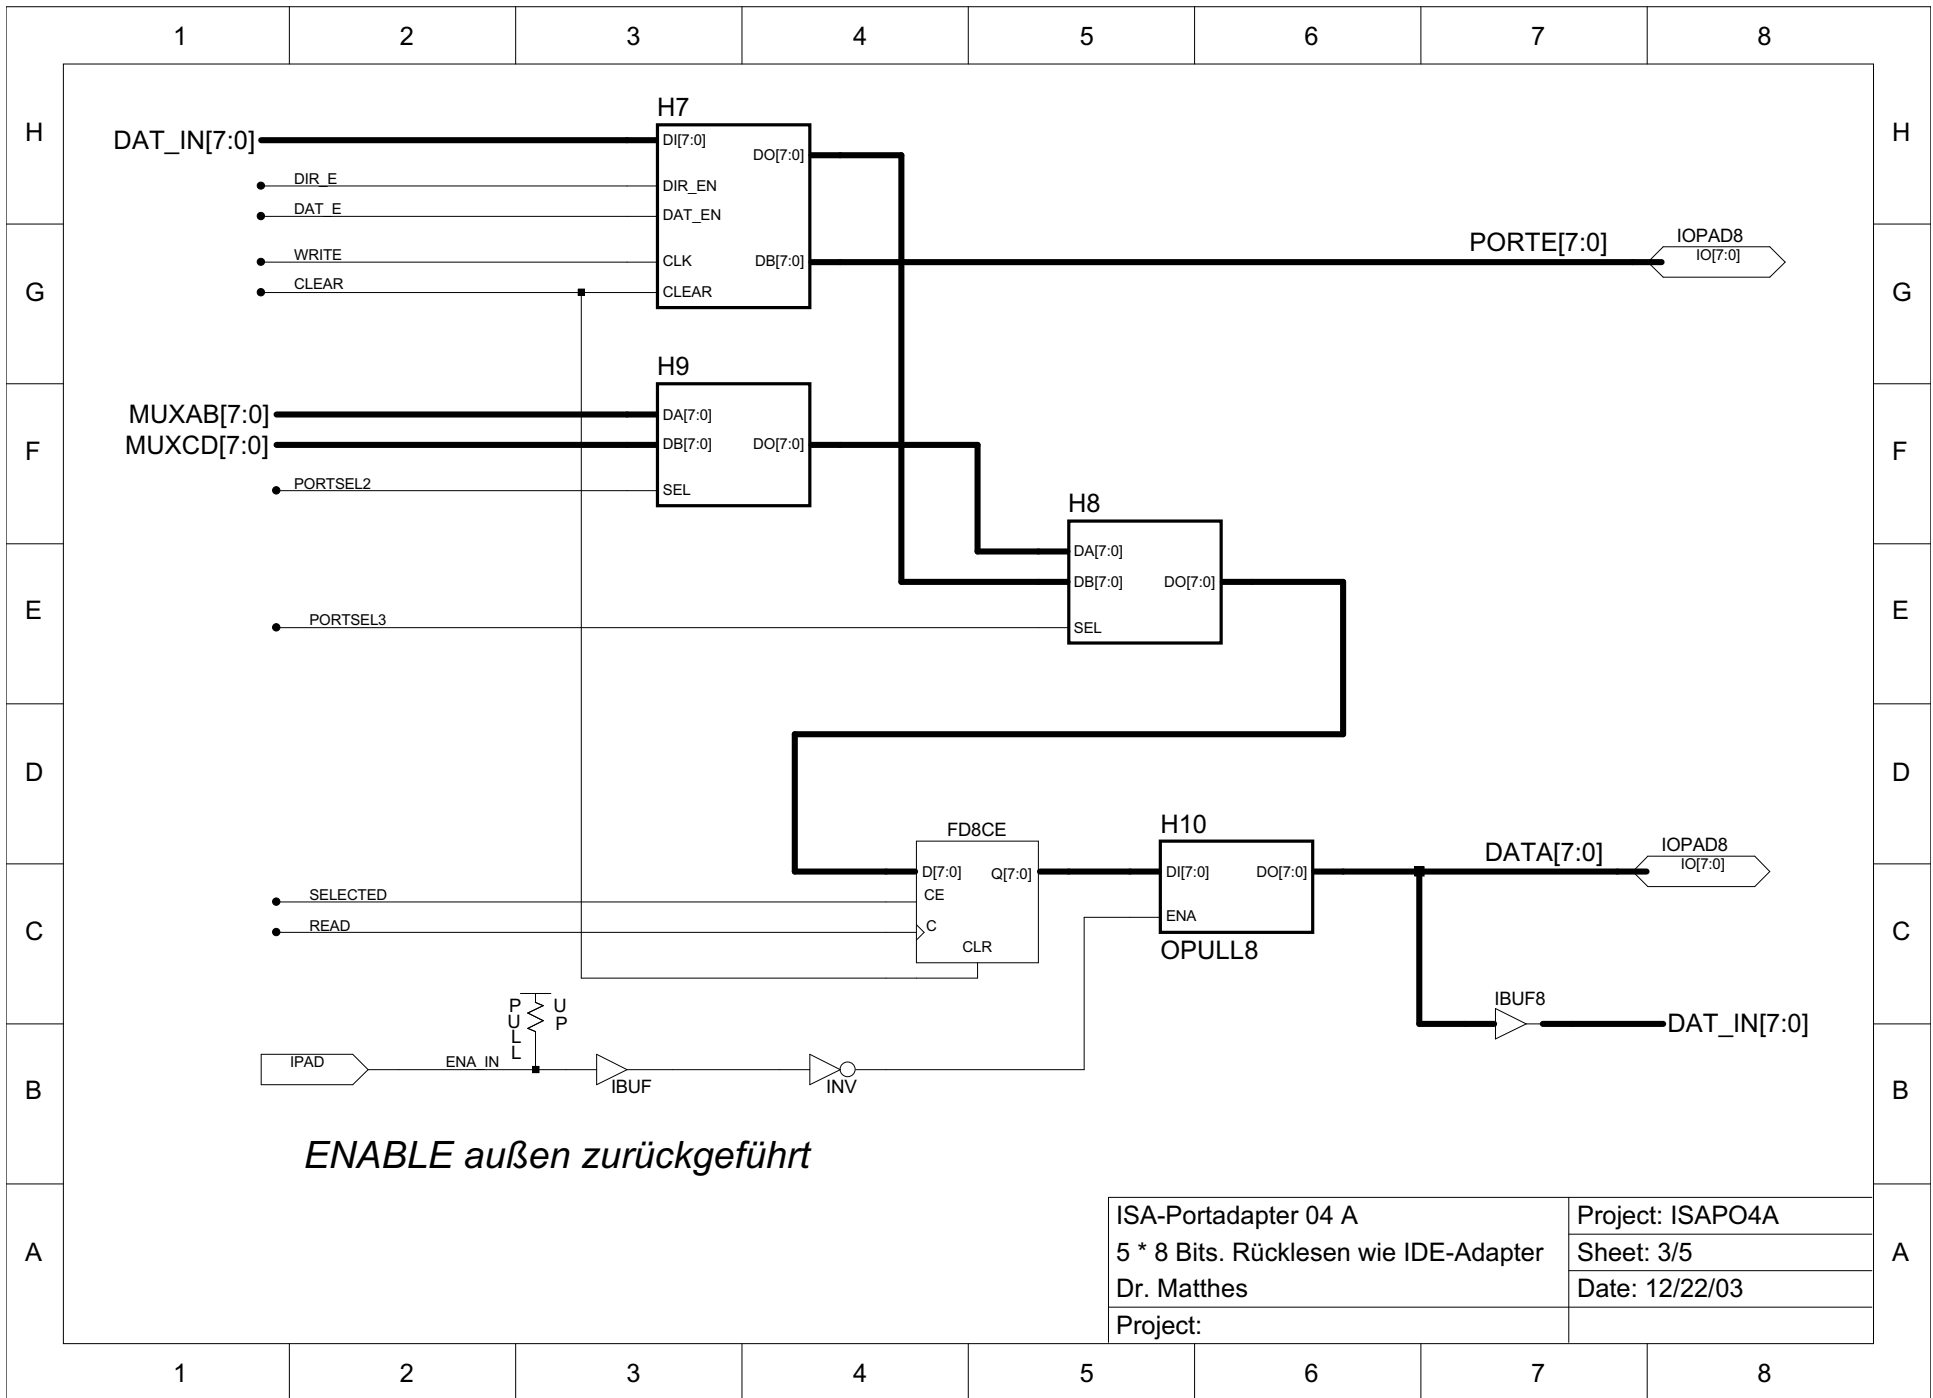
1 2 3 4 5 6 7 8

H

H7

DAT_IN[7:0]

DI[7:0]

DO[7:0]

DIR_E

DIR_EN

DAT_E

DAT_EN

WRITE

CLK

DB[7:0]

CLEAR

CLEAR

PORTE[7:0]

IOPAD8
IO[7:0]

G

H9

MUXAB[7:0]

DA[7:0]

MUXCD[7:0]

DB[7:0]

DO[7:0]

PORTSEL2

SEL

F

H8

DA[7:0]

DB[7:0]

DO[7:0]

PORTSEL3

SEL

E

D

FD8CE

H10

D[7:0]

Q[7:0]

DI[7:0]

DO[7:0]

DATA[7:0]

IOPAD8
IO[7:0]

SELECTED

CE

READ

C

ENA

CLR

OPULL8

C

PULL

UP

IBUF8

DAT_IN[7:0]

IPAD

ENA_IN

IBUF

INV

B

ENABLE außen zurückgeführt

| ISA-Portadapter 04 A | Project: ISAPO4A |
|---|---|
| 5 * 8 Bits. Rücklesen wie IDE-Adapter | Sheet: 3/5 |
| Dr. Matthes | Date: 12/22/03 |
| Project: | |

A

1 2 3 4 5 6 7 8